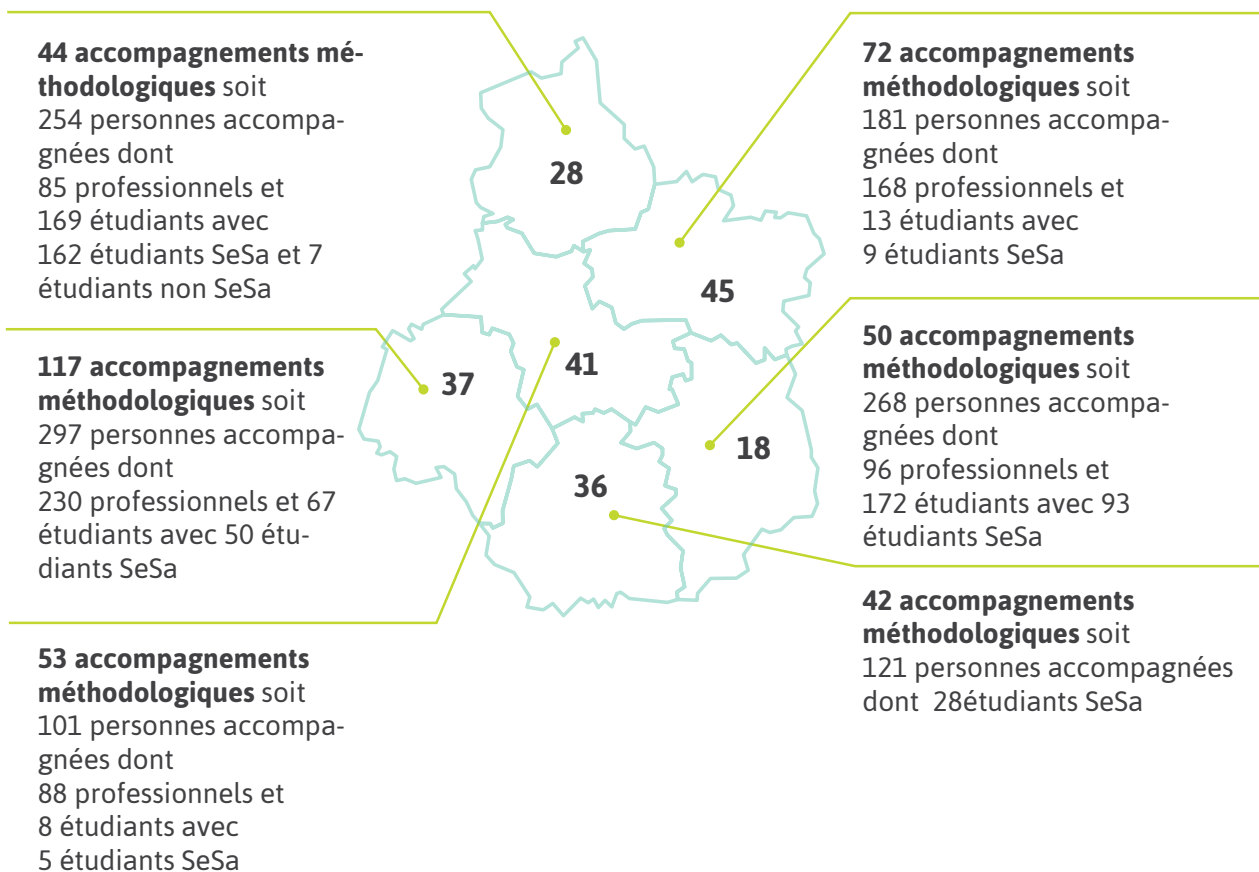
44 accompagnements méthodologiques soit 254 personnes accompagnées dont 85 professionnels et 169 étudiants avec 162 étudiants SeSa et 7 étudiants non SeSa

72 accompagnements méthodologiques soit 181 personnes accompagnées dont 168 professionnels et 13 étudiants avec 9 étudiants SeSa

28

45

117 accompagnements méthodologiques soit 297 personnes accompagnées dont 230 professionnels et 67 étudiants avec 50 étudiants SeSa

37

41

50 accompagnements méthodologiques soit 268 personnes accompagnées dont 96 professionnels et 172 étudiants avec 93 étudiants SeSa

18

36

42 accompagnements méthodologiques soit 121 personnes accompagnées dont 28étudiants SeSa

53 accompagnements méthodologiques soit 101 personnes accompagnées dont 88 professionnels et 8 étudiants avec 5 étudiants SeSa